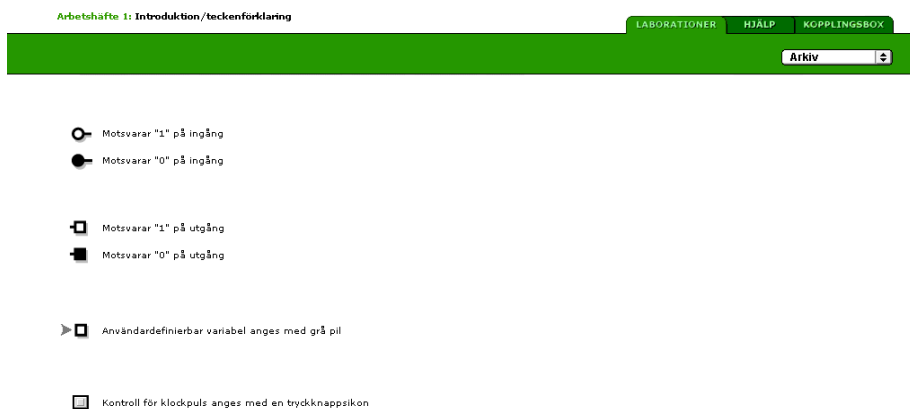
Arbetshäfte 1: Introduktion/teckenförklaring

LABORATIONER HJÄLP KOPPLINGSBOX

Arkiv

Motsvarar "1" på ingång

Motsvarar "0" på ingång

Motsvarar "1" på utgång

Motsvarar "0" på utgång

Användardefinierbar variabel anges med grå pil

Kontroll för klockpuls anges med en tryckknappsikon